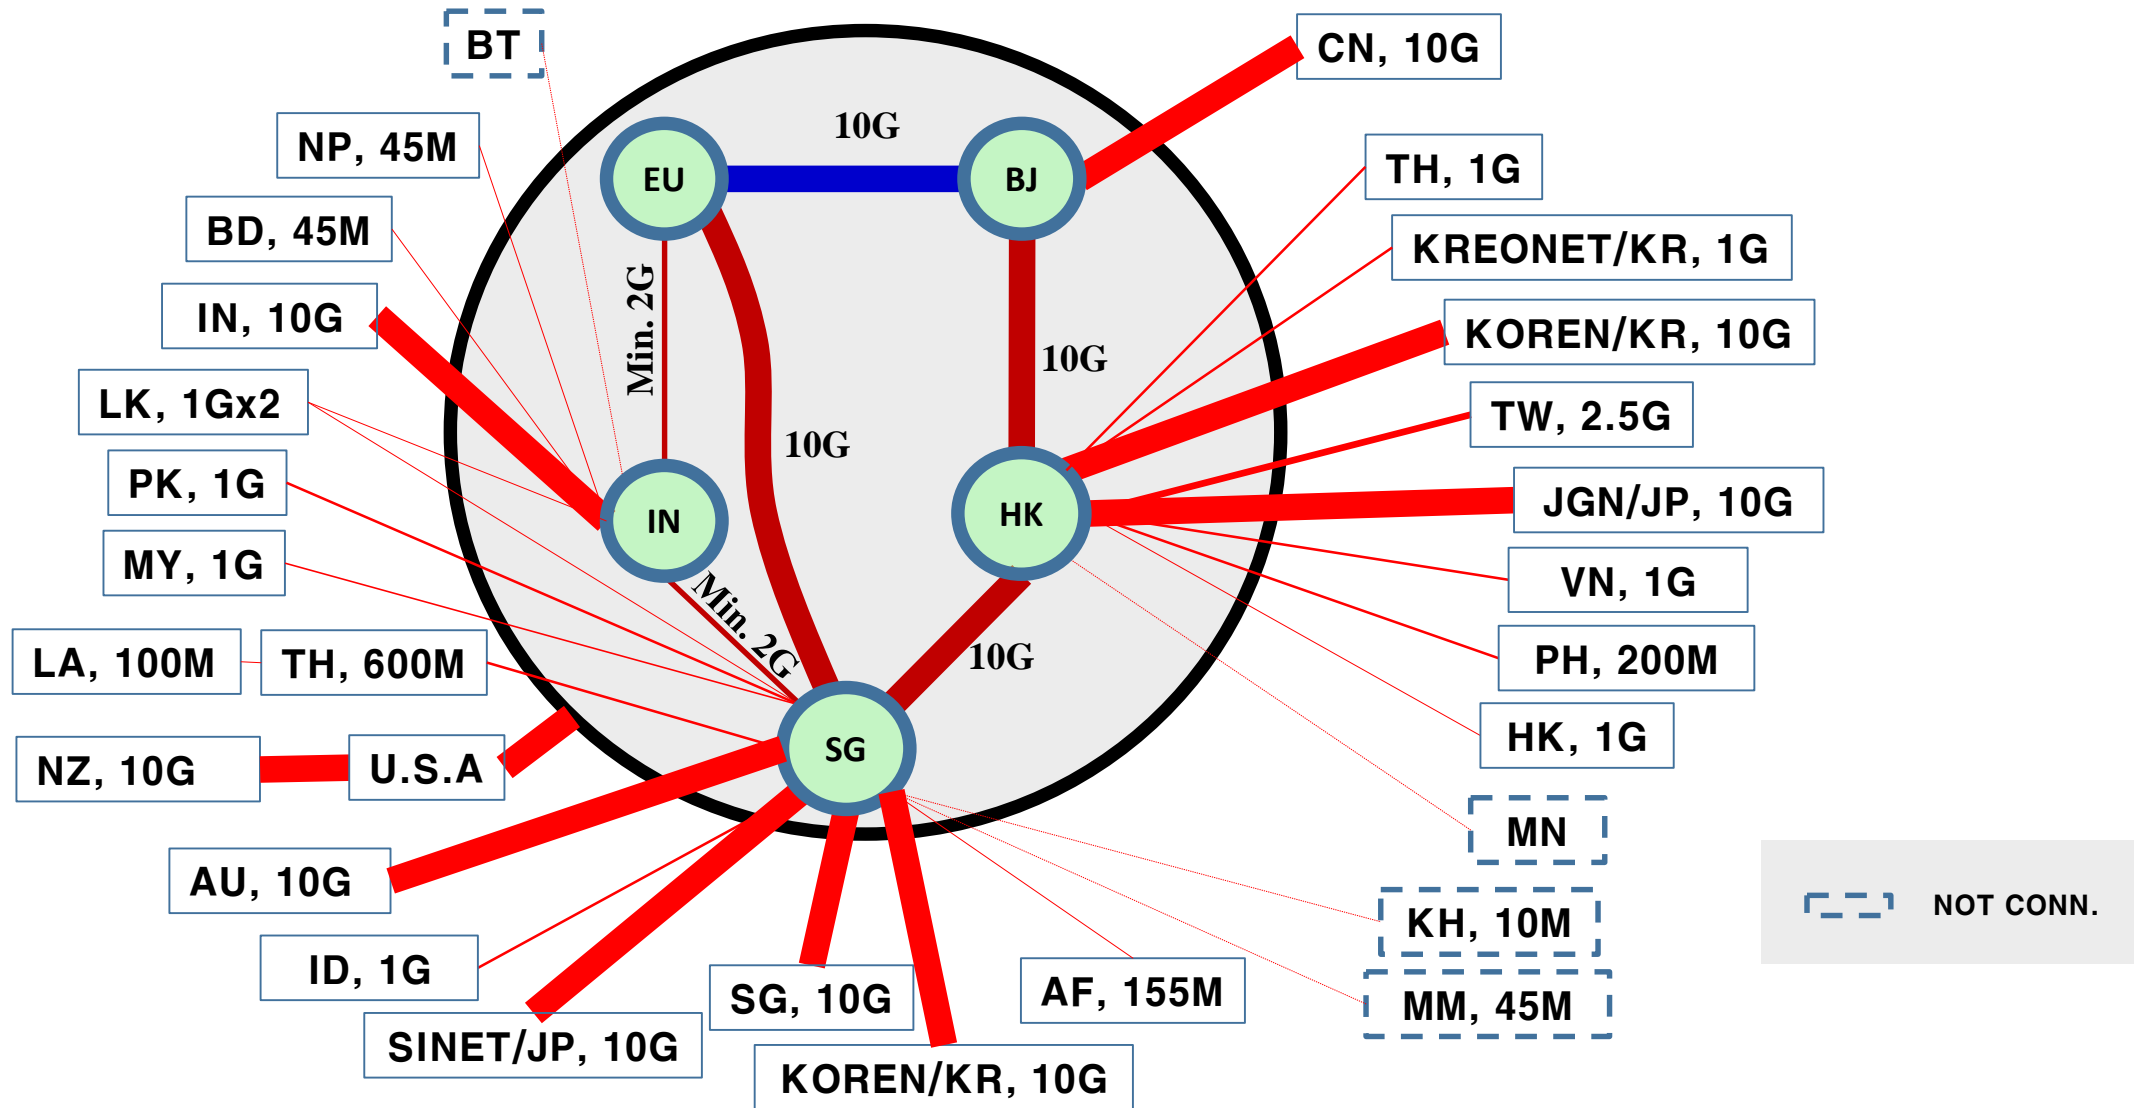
BT

CN, 10G

10G

EU

BJ

NP, 45M

TH, 1G

BD, 45M

KREONET/KR, 1G

IN, 10G

Min. 2G

10G

KOREN/KR, 10G

LK, 1Gx2

10G

TW, 2.5G

PK, 1G

IN

HK

JGN/JP, 10G

MY, 1G

Min. 2G

VN, 1G

LA, 100M

TH, 600M

10G

PH, 200M

SG

HK, 1G

NZ, 10G

U.S.A

MN

AU, 10G

KH, 10M

NOT CONN.

ID, 1G

SG, 10G

AF, 155M

MM, 45M

SINET/JP, 10G

KOREN/KR, 10G